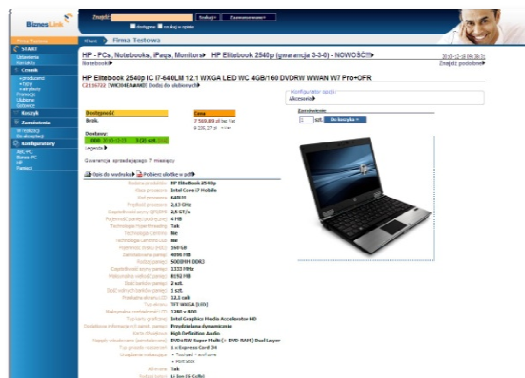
BiznesLink

Znajdź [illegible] Szukaj Zaawansowane

Firma Testowa

START

Koszyk

Zamówienia

Konfigurator

HP - PCs, Notebooks, iPaqs, Monitory » HP Elitebook 2540p (gwarancja 3-3-0) - NOWOŚĆ!!

HP Elitebook 2540p IC I7-640LM 12.1 WXGA LED WC 4GB/160 DVDRW WWAN W7 Pro+OFR

Dostępność: Brak

Cena

Dodaj do ulubionych

Gwarancja sprzedającego 7 miesięcy

Opis do wydruku | Pobierz ulotkę w pdf

Konfigurator opcji
Akcesoria

Zamówienie
1 szt. Do koszyka

HP Elitebook 2540p
Intel Core i7 Mobile
640LM
2,13 GHz
2,93 GHz
4 MB
Tak
Tak
Nie
4096 MB
5000MB DDR3
1333 MHz
8192 MB
2 szt.
1 szt.
12,1 cala
TFT WXGA (LED)
1280 x 800
Intel Graphics Media Accelerator HD
Przydzielana dynamicznie
High Definition Audio
DVD±RW Super Multi (+/- DVD-RAM) Dual Layer
1 x Express Card 34
Tak
Li-Ion (6 Cells)